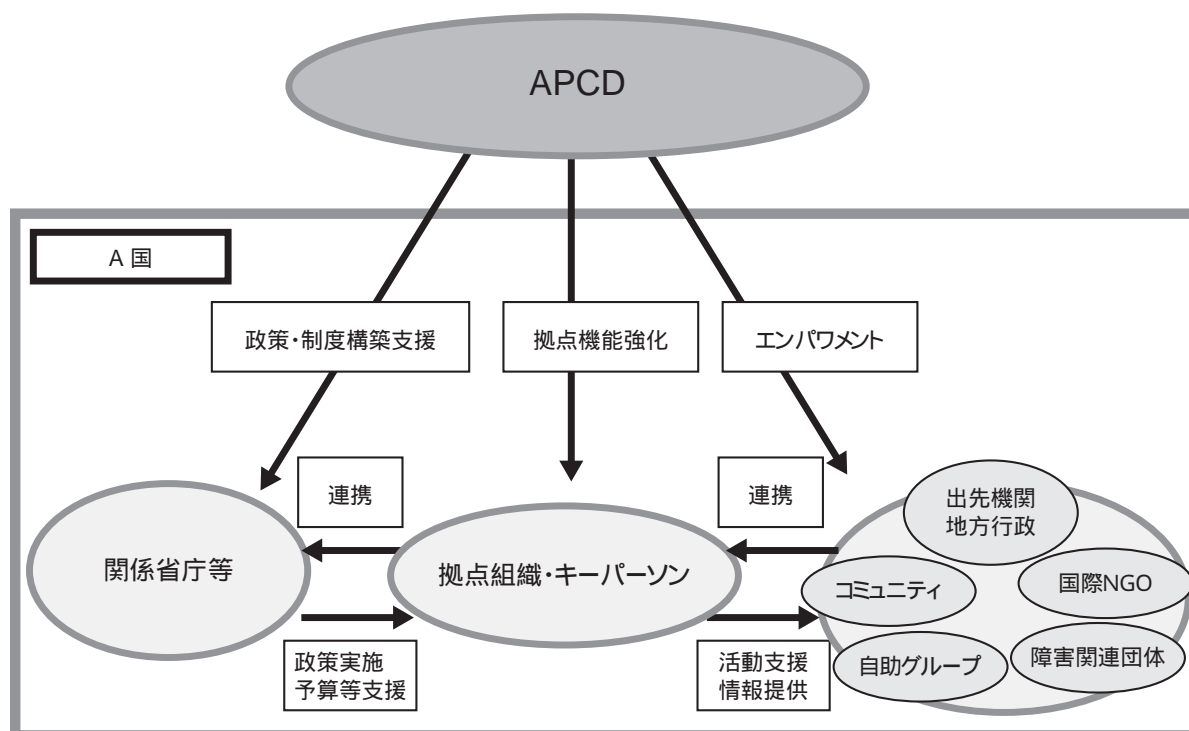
APCD

A 国

政策・制度構築支援

拠点機能強化

エンパワメント

連携

連携

関係省庁等

拠点組織・キーパーソン

出先機関
地方行政

コミュニティ

国際NGO

自助グループ

障害関連団体

政策実施
予算等支援

活動支援
情報提供